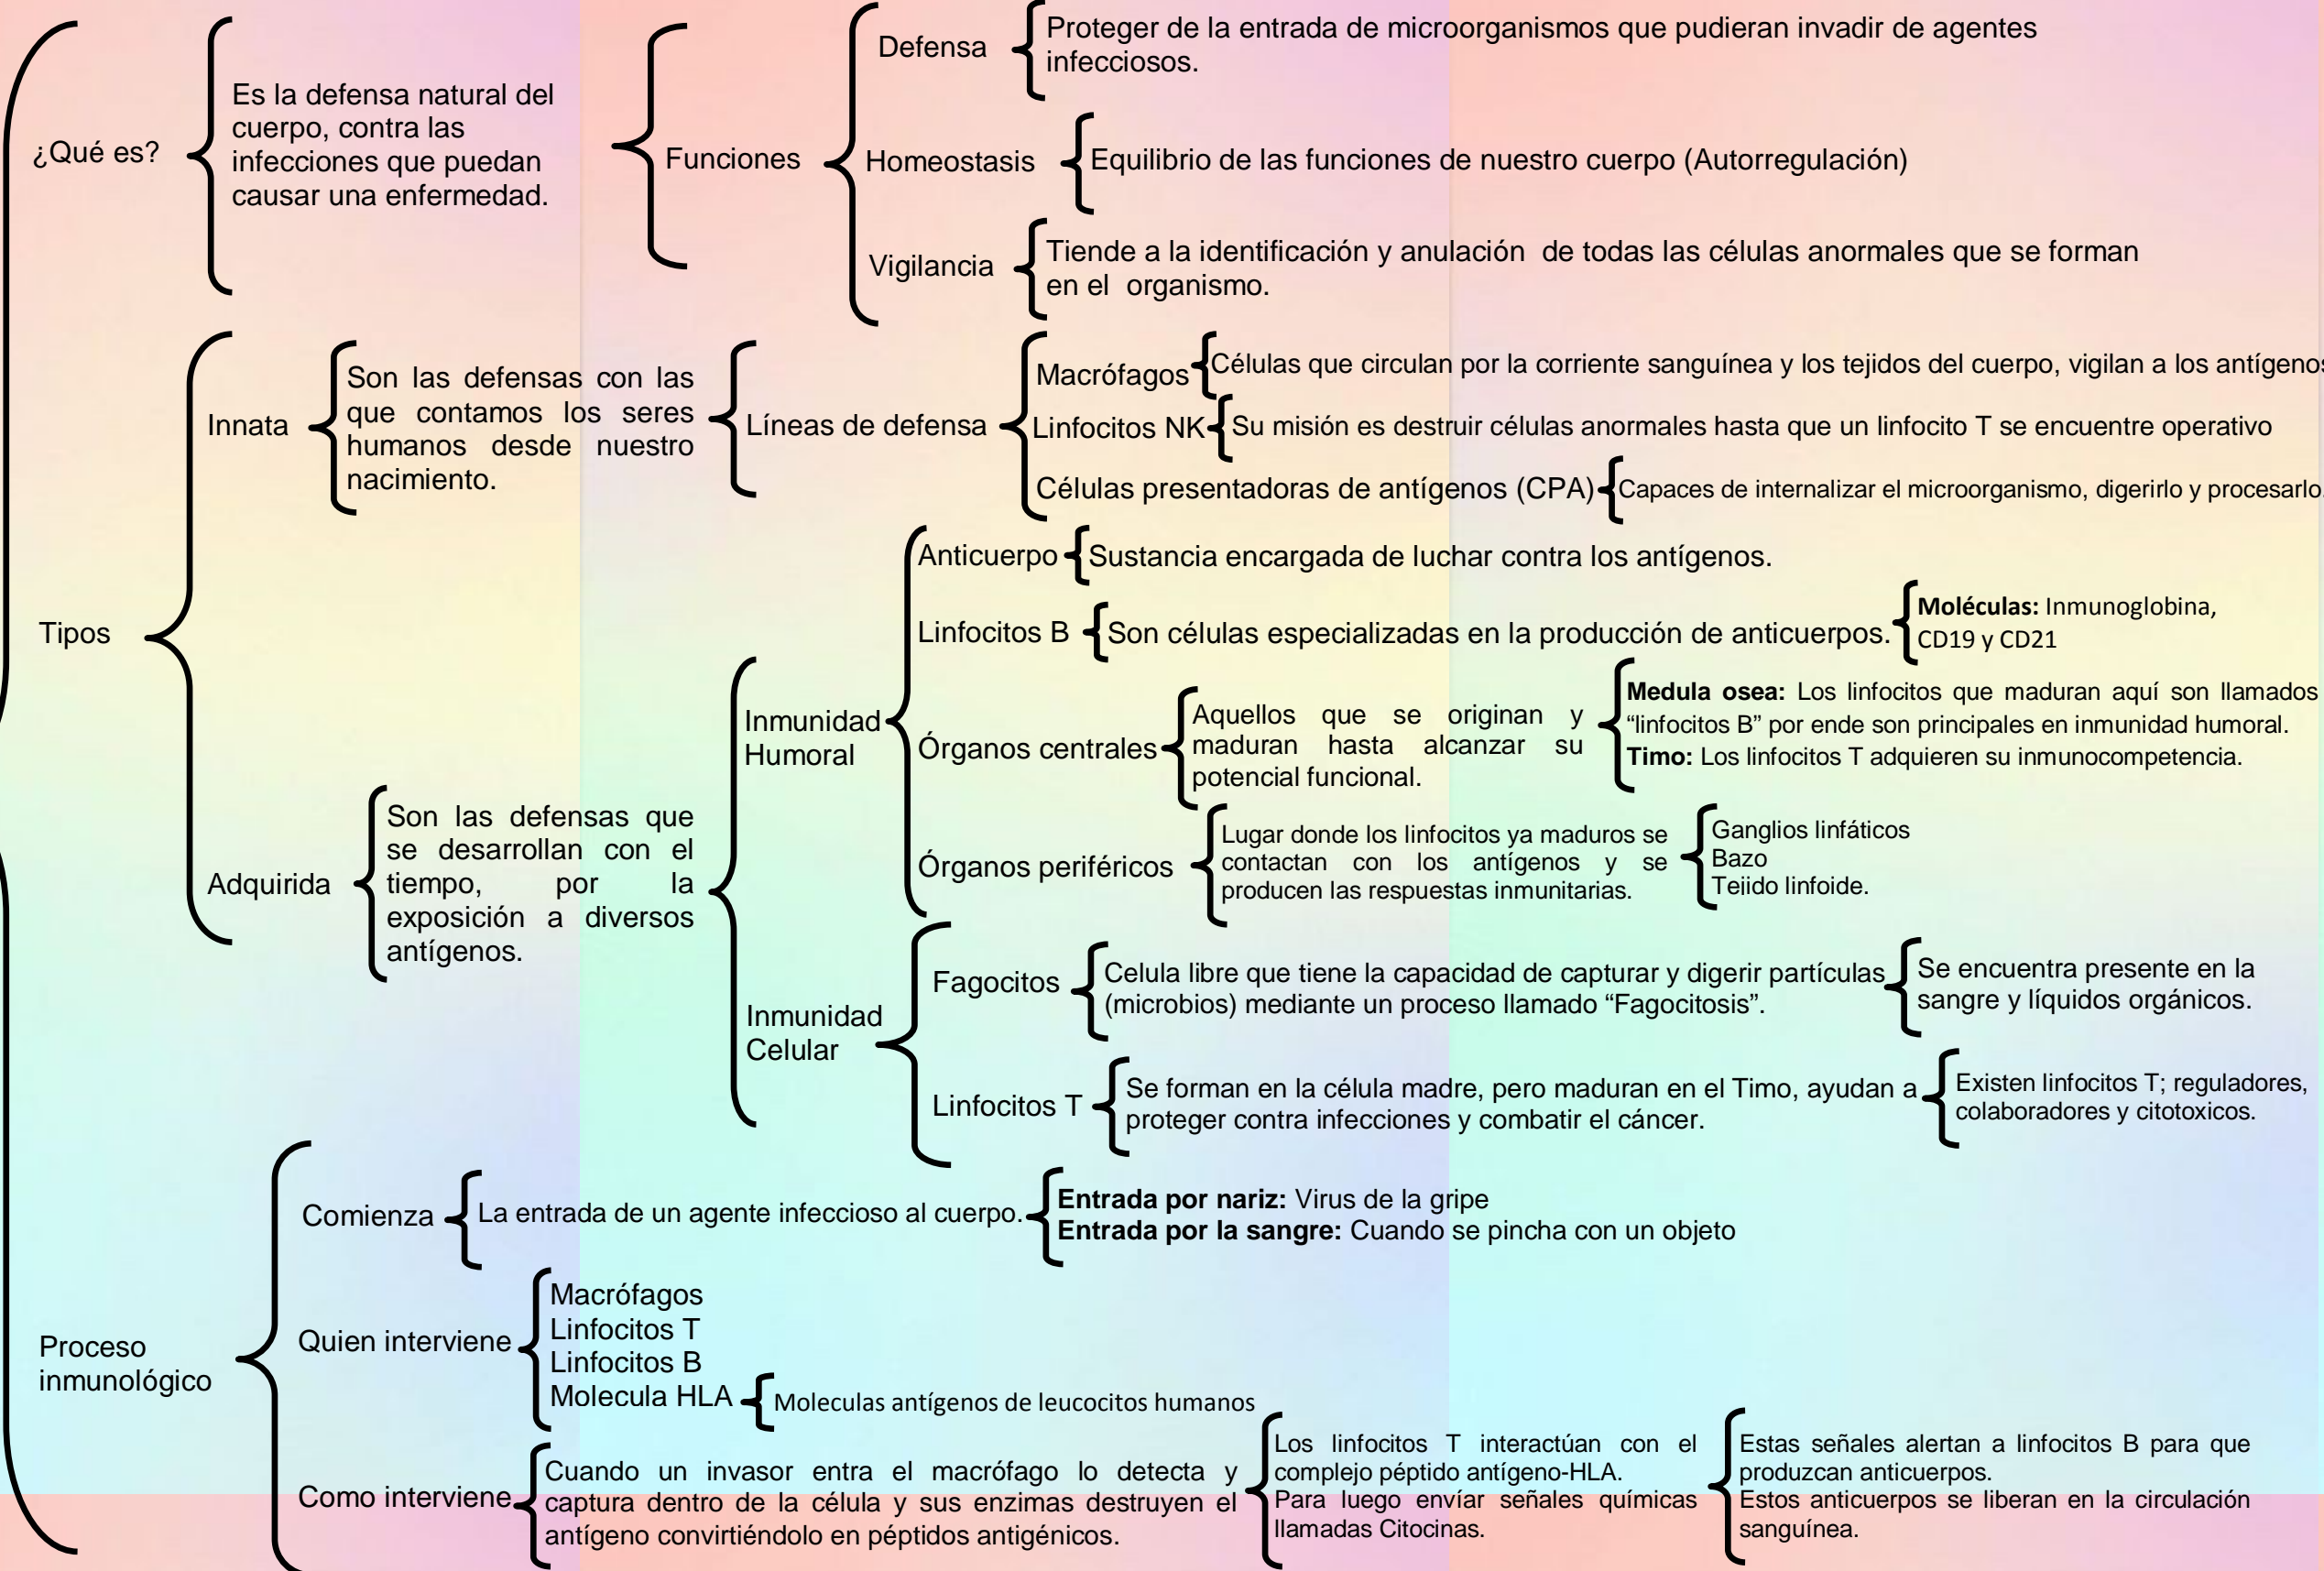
¿Qué es?

Es la defensa natural del cuerpo, contra las infecciones que puedan causar una enfermedad.

Funciones

Defensa
Proteger de la entrada de microorganismos que pudieran invadir de agentes infecciosos.

Homeostasis
Equilibrio de las funciones de nuestro cuerpo (Autorregulación)

Vigilancia
Tiende a la identificación y anulación de todas las células anormales que se forman en el organismo.

Tipos

Innata
Son las defensas con las que contamos los seres humanos desde nuestro nacimiento.

Líneas de defensa

Macrófagos
Células que circulan por la corriente sanguínea y los tejidos del cuerpo, vigilan a los antígenos

Linfocitos NK
Su misión es destruir células anormales hasta que un linfocito T se encuentre operativo

Células presentadoras de antígenos (CPA)
Capaces de internalizar el microorganismo, digerirlo y procesarlo

Adquirida
Son las defensas que se desarrollan con el tiempo, por la exposición a diversos antígenos.

Inmunidad Humoral

Anticuerpo
Sustancia encargada de luchar contra los antígenos.

Linfocitos B
Son células especializadas en la producción de anticuerpos.
**Moléculas:** Inmunoglobina, CD19 y CD21

Órganos centrales
Aquellos que se originan y maduran hasta alcanzar su potencial funcional.
**Medula osea:** Los linfocitos que maduran aquí son llamados “linfocitos B” por ende son principales en inmunidad humoral.
**Timo:** Los linfocitos T adquieren su inmunocompetencia.

Órganos periféricos
Lugar donde los linfocitos ya maduros se contactan con los antígenos y se producen las respuestas inmunitarias.
Ganglios linfáticos
Bazo
Tejido linfoide.

Inmunidad Celular

Fagocitos
Celula libre que tiene la capacidad de capturar y digerir partículas (microbios) mediante un proceso llamado “Fagocitosis”.
Se encuentra presente en la sangre y líquidos orgánicos.

Linfocitos T
Se forman en la célula madre, pero maduran en el Timo, ayudan a proteger contra infecciones y combatir el cáncer.
Existen linfocitos T; reguladores, colaboradores y citotoxicos.

Proceso inmunológico

Comienza
La entrada de un agente infeccioso al cuerpo.
**Entrada por nariz:** Virus de la gripe
**Entrada por la sangre:** Cuando se pincha con un objeto

Quien interviene
Macrófagos
Linfocitos T
Linfocitos B
Molecula HLA
Moleculas antígenos de leucocitos humanos

Como interviene
Cuando un invasor entra el macrófago lo detecta y captura dentro de la célula y sus enzimas destruyen el antígeno convirtiéndolo en péptidos antigénicos.
Los linfocitos T interactúan con el complejo péptido antígeno-HLA.
Para luego envíar señales químicas llamadas Citocinas.
Estas señales alertan a linfocitos B para que produzcan anticuerpos.
Estos anticuerpos se liberan en la circulación sanguínea.